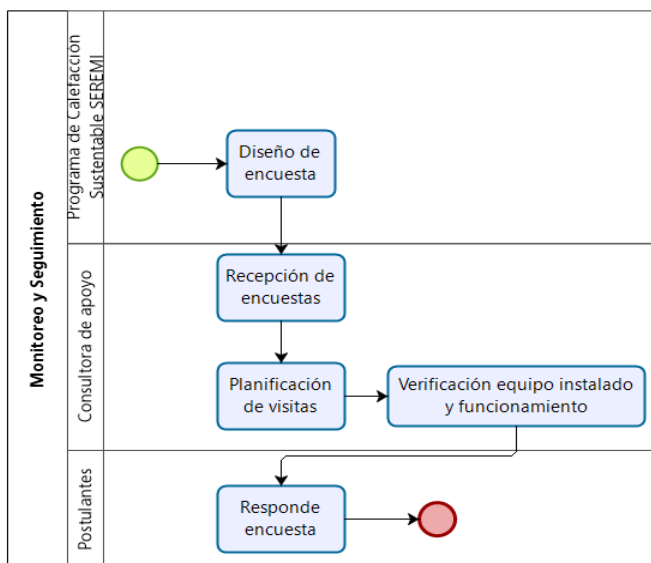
Monitoreo y Seguimiento

Programa de Calefacción Sustentable SEREMI

Diseño de encuesta

Consultora de apoyo

Recepción de encuestas

Planificación de visitas

Verificación equipo instalado y funcionamiento

Postulantes

Responde encuesta